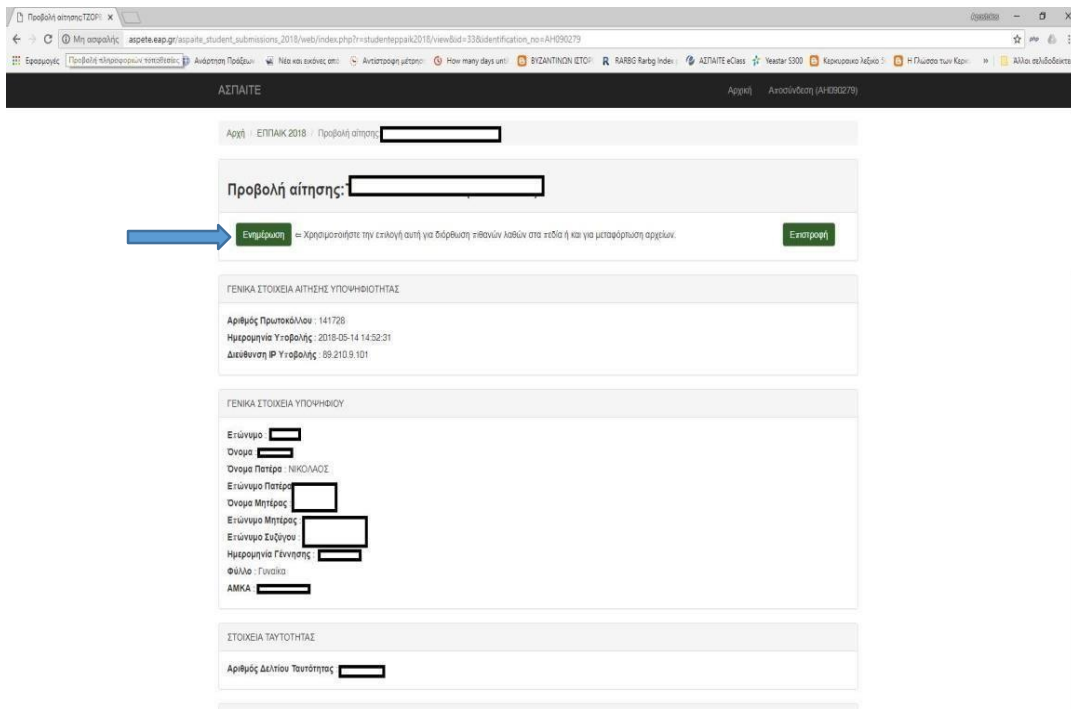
Προβολή αίτησης:ΤΖΟΡ ×

Μη ασφαλής | aspete.eap.gr/aspaite_student_submissions_2018/web/index.php?r=studenteppaik2018/view&id=33&identification_no=AH090279

Εφαρμογές | Προβολή πληροφοριών τοποθεσίας | Ανάρτηση Πράξεων | Νέα και εικόνες από | Αντίστροφη μέτρηση | How many days until | ΒΥΖΑΝΤΙΝΩΝ ΙΣΤΟΡ | RARBG Rarbg Index | ΑΣΠΑΙΤΕ eClass | Yeastar S300 | Καρκινικό λεξικό | Η Γλώσσα των Καρκ | » | Άλλοι σελιδοδείκτες

ΑΣΠΑΙΤΕ

Αρχική | Αποσύνδεση (AH090279)

Αρχή / ΕΠΠΑΙΚ 2018 / Προβολή αίτησης: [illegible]

Προβολή αίτησης: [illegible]

Ενημέρωση ⇐ Χρησιμοποιήστε την επιλογή αυτή για διόρθωση πιθανών λαθών στα πεδία ή και για μεταφόρτωση αρχείων.

Επιστροφή

ΓΕΝΙΚΑ ΣΤΟΙΧΕΙΑ ΑΙΤΗΣΗΣ ΥΠΟΨΗΦΙΟΤΗΤΑΣ

Αριθμός Πρωτοκόλλου : 141728
Ημερομηνία Υποβολής : 2018-05-14 14:52:31
Διεύθυνση IP Υποβολής : 89.210.9.101

ΓΕΝΙΚΑ ΣΤΟΙΧΕΙΑ ΥΠΟΨΗΦΙΟΥ

Επώνυμο : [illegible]
Όνομα : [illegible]
Όνομα Πατέρα : ΝΙΚΟΛΑΟΣ
Επώνυμο Πατέρα : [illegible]
Όνομα Μητέρας : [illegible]
Επώνυμο Μητέρας : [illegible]
Επώνυμο Συζύγου : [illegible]
Ημερομηνία Γέννησης : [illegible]
Φύλλο : Γυναίκα
ΑΜΚΑ : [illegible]

ΣΤΟΙΧΕΙΑ ΤΑΥΤΟΤΗΤΑΣ

Αριθμός Δελτίου Ταυτότητας : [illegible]